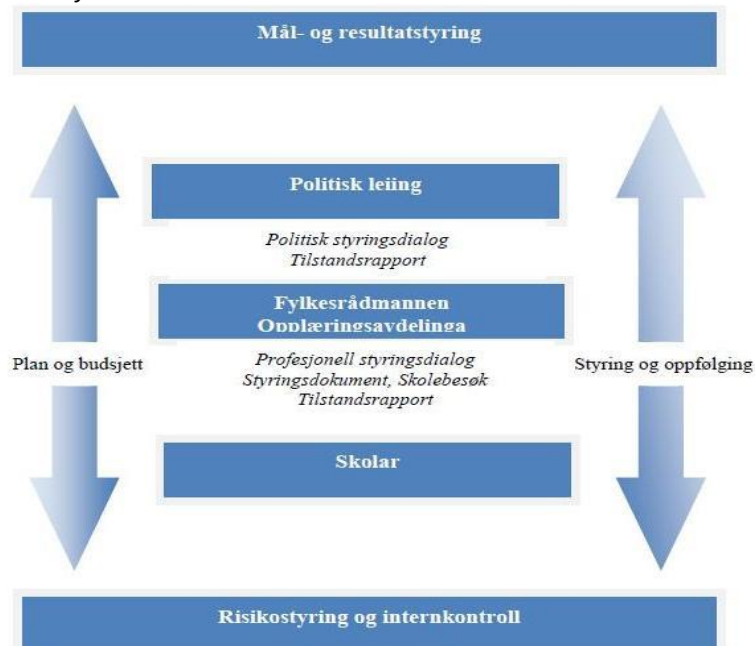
Mål- og resultatstyring

Politisk leiing

Politisk styringsdialog
Tilstandsrapport

Fylkesrådmannen
Opplæringsavdelinga

Plan og budsjett

Profesjonell styringsdialog
Styringsdokument, Skolebesøk
Tilstandsrapport

Styring og oppfølging

Skolar

Risikostyring og internkontroll